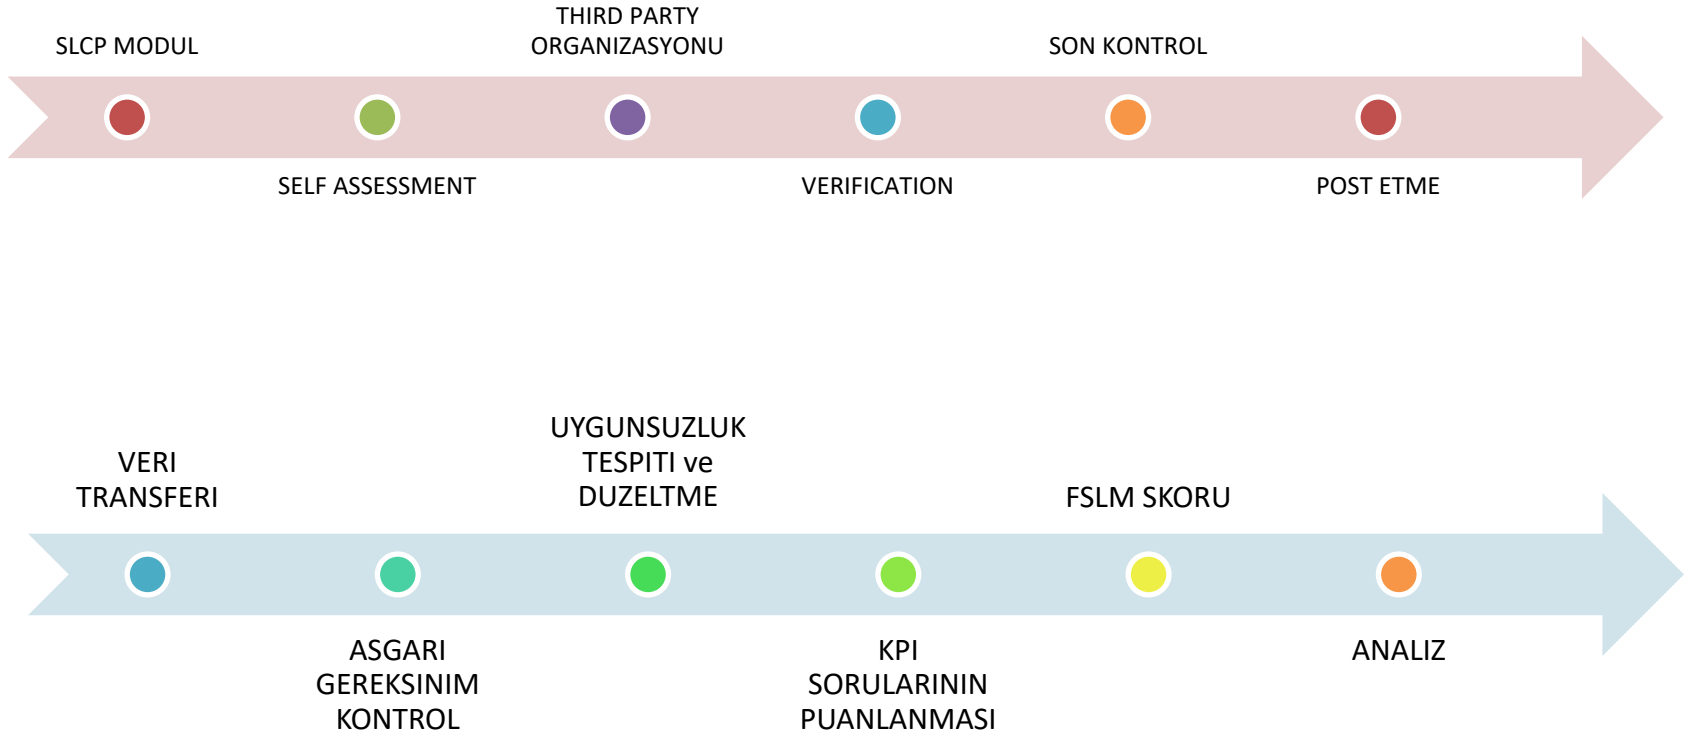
SLCP MODUL

SELF ASSESSMENT

THIRD PARTY ORGANIZASYONU

VERIFICATION

SON KONTROL

POST ETME

VERI TRANSFERI

ASGARI GEREKSINIM KONTROL

UYGUNSUZLUK TESPITI ve DUZELTME

KPI SORULARININ PUANLANMASI

FSLM SKORU

ANALIZ